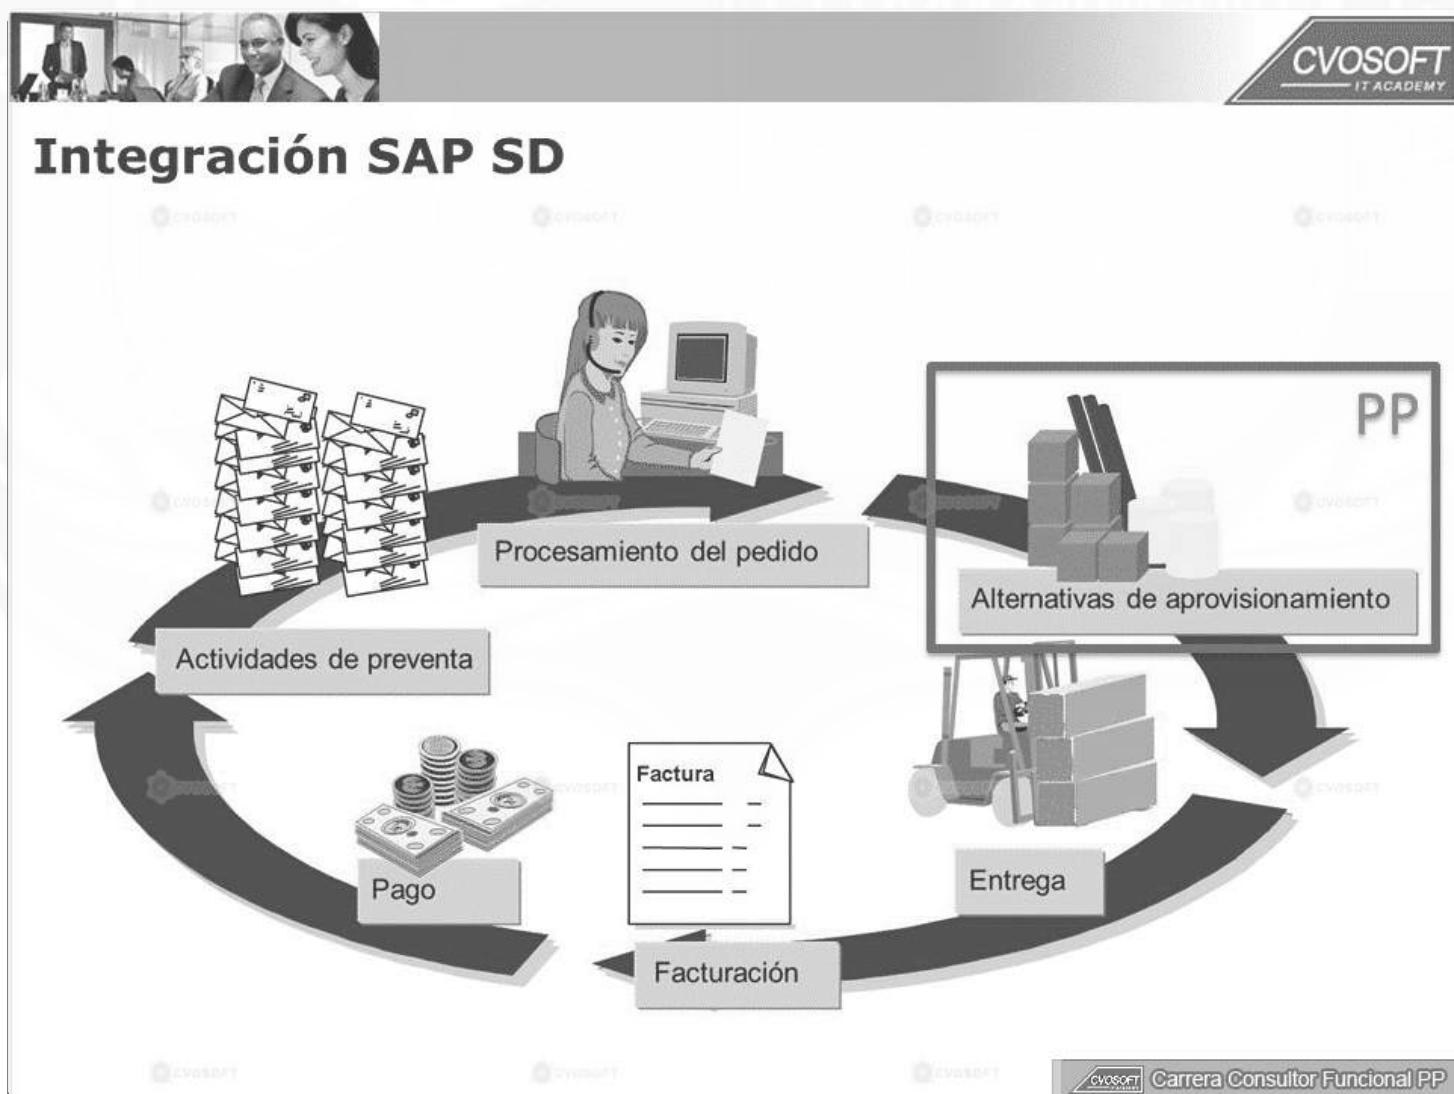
CVOSOFT
IT ACADEMY

Integración SAP SD

PP

Procesamiento del pedido

Alternativas de aprovisionamiento

Actividades de preventa

Factura

Pago

Entrega

Facturación

CVOSOFT Carrera Consultor Funcional PP